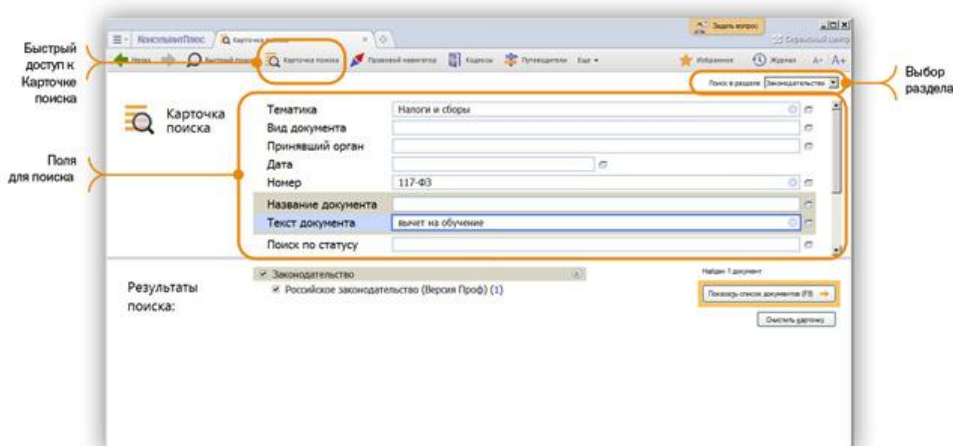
Быстрый доступ к Карточке поиска

Поля для поиска

Выбор раздела

КонсультантПлюс | Карточка поиска

Задать вопрос

Сервисный центр

Назад | Быстрый поиск | Карточка поиска | Правовой навигатор | Кодексы | Путеводители | Еще

Избранное | Журнал | A- | A+

Поиск в разделе Законодательство

Карточка поиска

| | |
|---|---|
| Тематика | Налоги и сборы |
| Вид документа | |
| Принявший орган | |
| Дата | |
| Номер | 117-ФЗ |
| Название документа | |
| Текст документа | вычет на обучение |
| Поиск по статусу | |

Результаты поиска:

Законодательство

Российское законодательство (Версия Проф) (1)

Найден 1 документ

Показать список документов (F9)

Очистить карточку